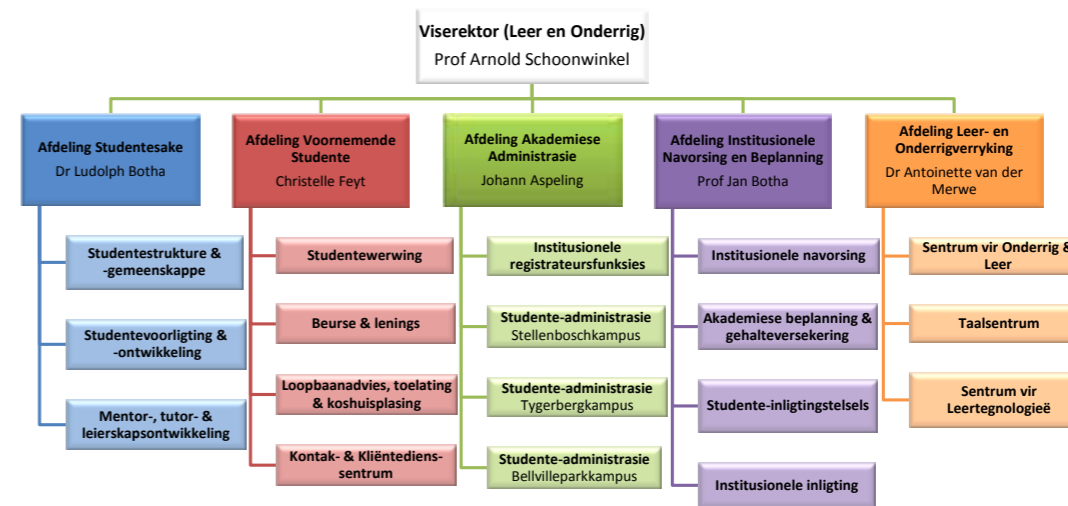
Viserektor (Leer en Onderrig)
Prof Arnold Schoonwinkel

Afdeling Studentesake
Dr Ludolph Botha

Studentestrukture & -gemeenskappe

Studentevoorligting & -ontwikkeling

Mentor-, tutor- & leierskapsontwikkeling

Afdeling Voornemende Studente
Christelle Feyt

Studentewerwing

Beurse & lenings

Loopbaanadvies, toelating & koshuisplasing

Kontak- & Kliëntediens-sentrum

Afdeling Akademiese Administrasie
Johann Aspeling

Institusionele registrateursfunksies

Studente-administrasie
Stellenboschkampus

Studente-administrasie
Tygerbergkampus

Studente-administrasie
Bellvilleparkkampus

Afdeling Institusionele Navorsing en Beplanning
Prof Jan Botha

Institusionele navorsing

Akademiese beplanning & gehalteversekering

Studente-inligtingstelsels

Institusionele inligting

Afdeling Leer- en Onderrigverryking
Dr Antoinette van der Merwe

Sentrum vir Onderrig & Leer

Taalsentrum

Sentrum vir Leertegnologieë